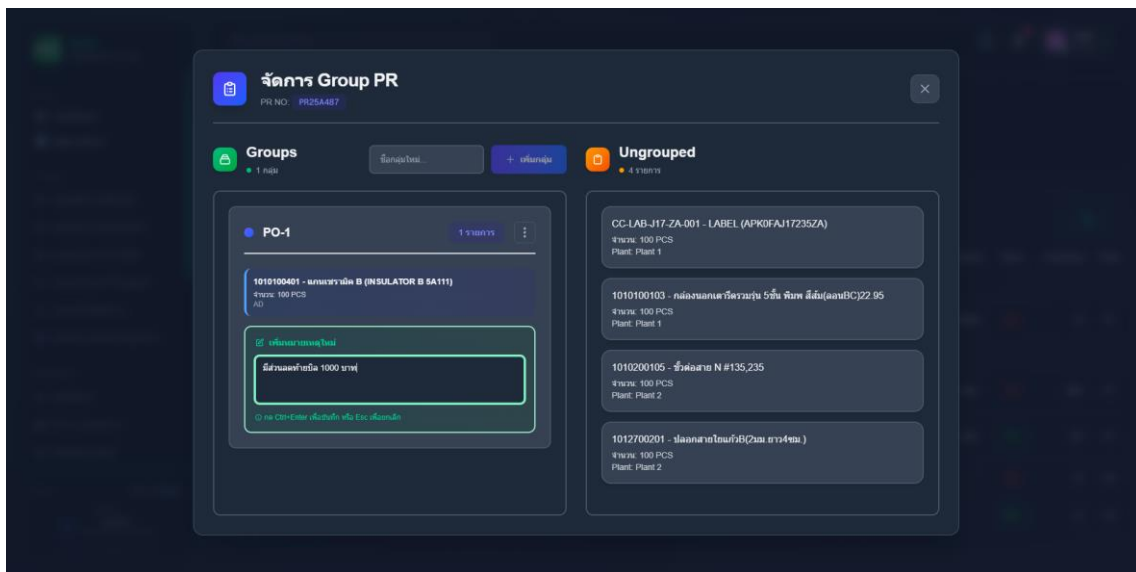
จัดการ Group PR
PR NO: PR25A487

Groups
• 1 กลุ่ม

ชื่อกลุ่มใหม่...

+ เพิ่มกลุ่ม

Ungrouped
• 4 รายการ

PO-1
1 รายการ

1010100401 - แกนเซรามิค B (INSULATOR B 5A111)
จำนวน: 100 PCS
AD

เพิ่มหมายเหตุใหม่

มีส่วนลดท้ายบิล 1000 บาท

กด Ctrl+Enter เพื่อบันทึก หรือ Esc เพื่อยกเลิก

CC-LAB-J17-ZA-001 - LABEL (APK0FAJ17235ZA)
จำนวน: 100 PCS
Plant: Plant 1

1010100103 - กล่องนอกเตารีดรวมรุ่น 5ชั้น พิมพ สีส้ม(ลอนBC)22.95
จำนวน: 100 PCS
Plant: Plant 1

1010200105 - ขั้วต่อสาย N #135,235
จำนวน: 100 PCS
Plant: Plant 2

1012700201 - ปลอกสายไฟแก้วB(2มม.ยาว4ซม.)
จำนวน: 100 PCS
Plant: Plant 2